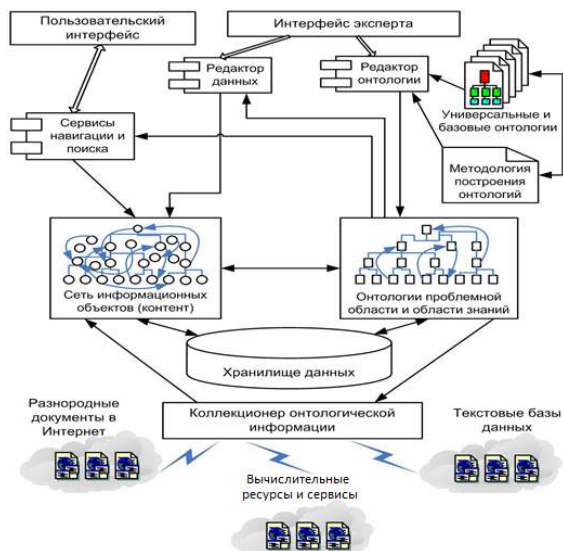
Пользовательский интерфейс

Интерфейс эксперта

Редактор данных

Редактор онтологии

Универсальные и базовые онтологии

Сервисы навигации и поиска

Методология построения онтологий

Сеть информационных объектов (контент)

Онтологии проблемной области и области знаний

Хранилище данных

Разнородные документы в Интернет

Коллекционер онтологической информации

Текстовые базы данных

Вычислительные ресурсы и сервисы